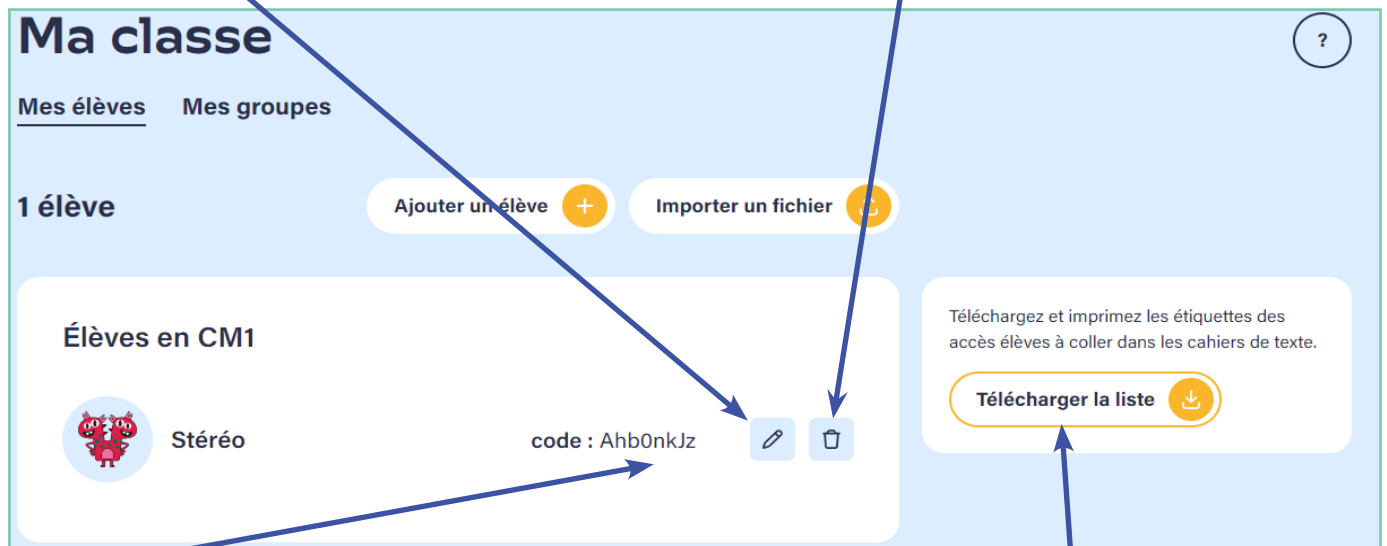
Ma classe

?

Mes élèves Mes groupes

1 élève

Ajouter un élève

Importer un fichier

Élèves en CM1

Stéréo

code : Ahb0nkJz

Téléchargez et imprimez les étiquettes des accès élèves à coller dans les cahiers de texte.

Télécharger la liste